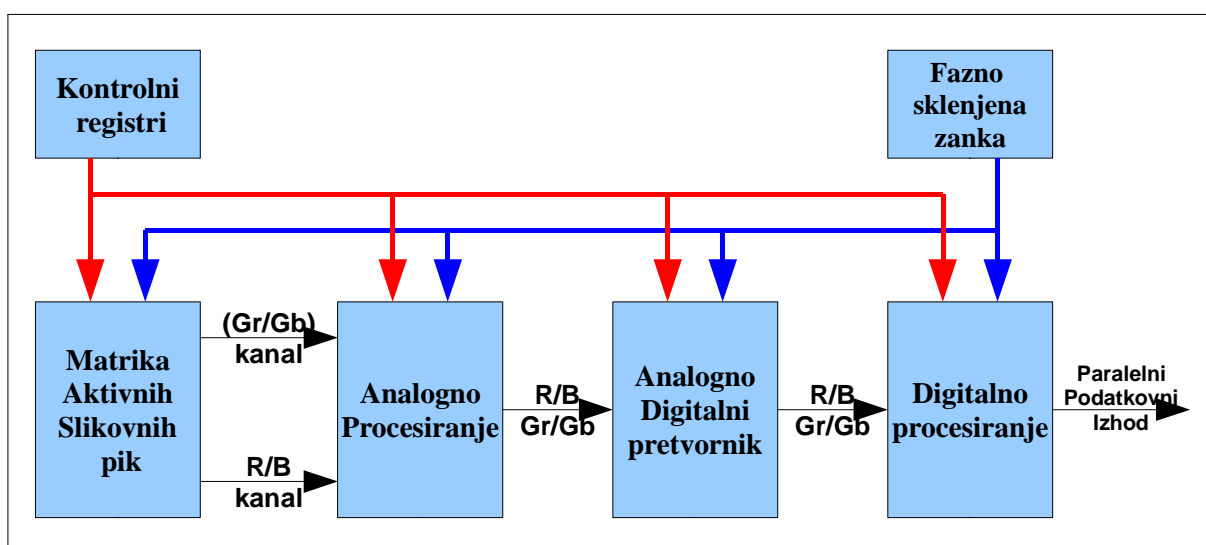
Kontrolni registri

Fazno sklenjena zanka

Matrika Aktivnih Slikovnih pik

(Gr/Gb) kanal

R/B kanal

Analogno Procesiranje

R/B Gr/Gb

Analogno Digitalni pretvornik

R/B Gr/Gb

Digitalno procesiranje

Paralelni Podatkovni Izhod